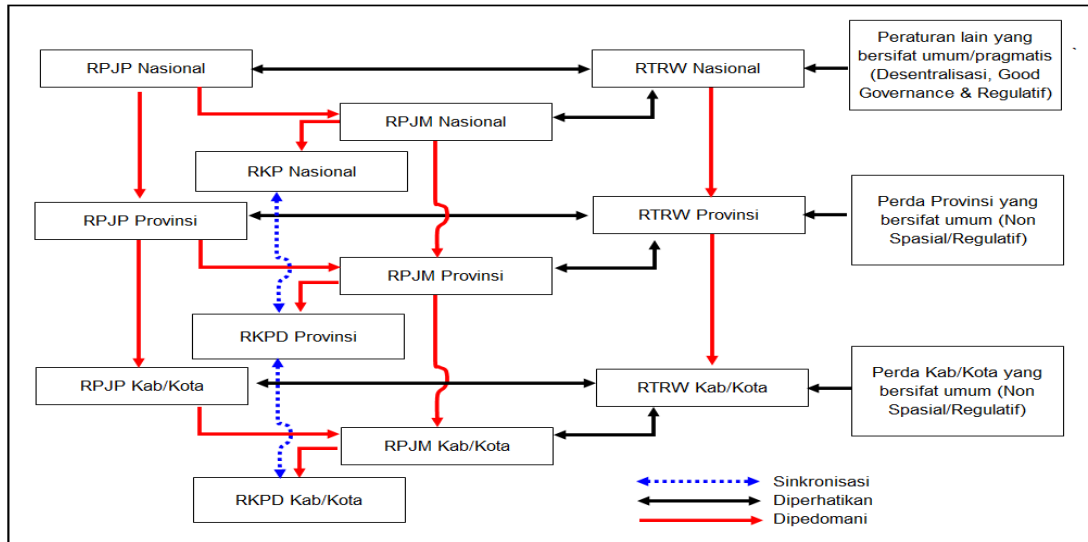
RPJP Nasional

RTRW Nasional

Peraturan lain yang bersifat umum/pragmatis (Desentralisasi, Good Governance & Regulatif)

RPJM Nasional

RKP Nasional

RPJP Provinsi

RTRW Provinsi

Perda Provinsi yang bersifat umum (Non Spasial/Regulatif)

RPJM Provinsi

RKPD Provinsi

RPJP Kab/Kota

RTRW Kab/Kota

Perda Kab/Kota yang bersifat umum (Non Spasial/Regulatif)

RPJM Kab/Kota

RKPD Kab/Kota

Sinkronisasi
Diperhatikan
Dipedomani